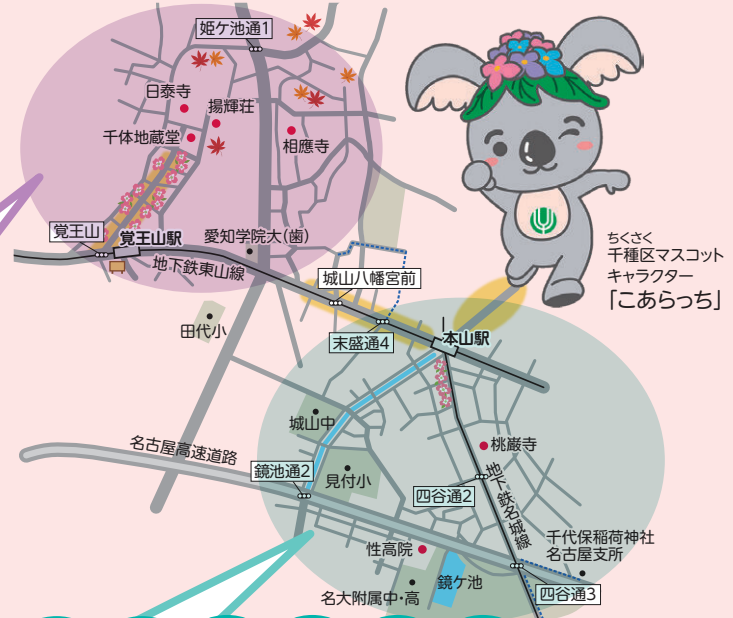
姫ケ池通1
日泰寺
揚輝荘
千体地蔵堂
相應寺
覚王山
覚王山駅
愛知学院大(歯)
地下鉄東山線
城山八幡宮前
田代小
末盛通4
本山駅
ちくさく
千種区マスコット
キャラクター
「こあらっち」
城山中
桃巌寺
名古屋高速道路
鏡池通2
見付小
四谷通2
地下鉄名城線
性高院
千代保稲荷神社
名古屋支所
鏡ケ池
名大附属中・高
四谷通3